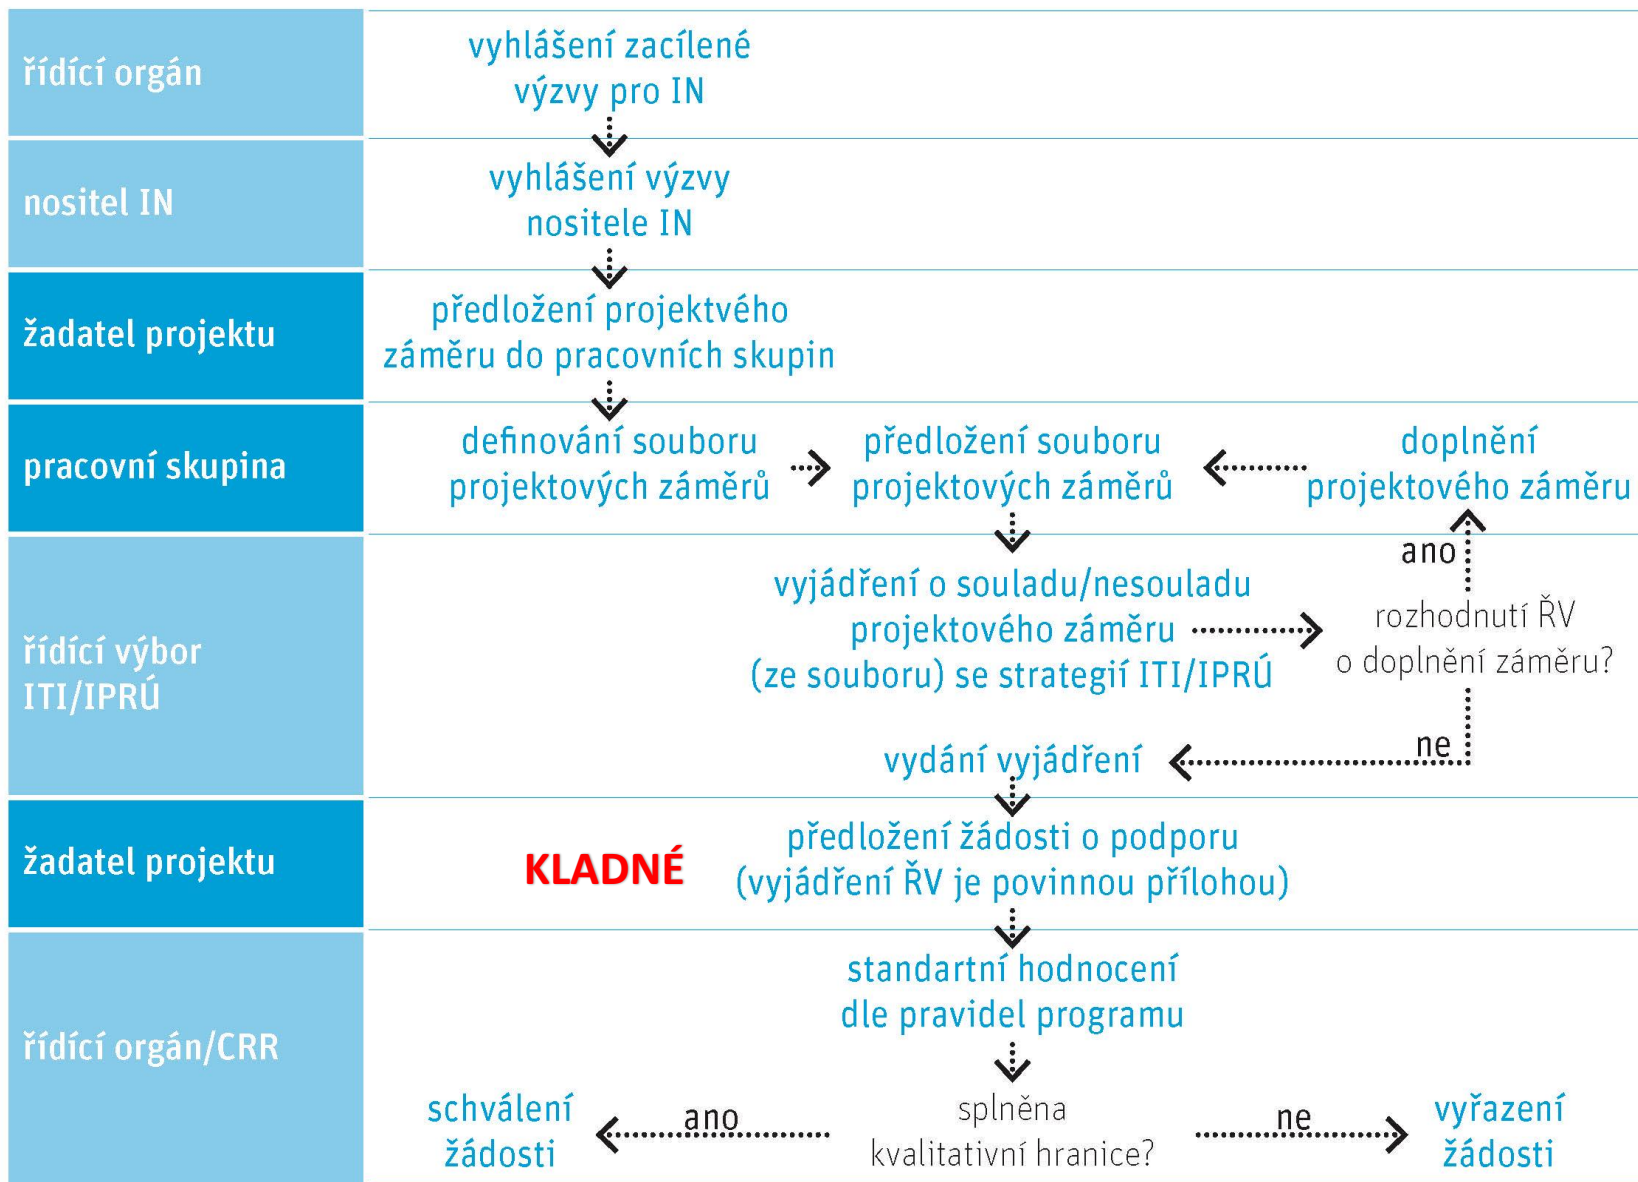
řídící orgán

vyhlášení zacílené výzvy pro IN

nositel IN

vyhlášení výzvy nositele IN

žadatel projektu

předložení projektvého záměru do pracovních skupin

pracovní skupina

definování souboru projektových záměrů

předložení souboru projektových záměrů

doplnění projektového záměru

řídící výbor ITI/IPRÚ

ano

vyjádření o souladu/nesouladu projektového záměru (ze souboru) se strategií ITI/IPRÚ

rozhodnutí ŘV o doplnění záměru?

ne

vydání vyjádření

žadatel projektu

KLADNÉ

předložení žádosti o podporu (vyjádření ŘV je povinnou přílohou)

řídící orgán/CRR

standartní hodnocení dle pravidel programu

schválení žádosti

ano

splněna kvalitativní hranice?

ne

vyřazení žádosti